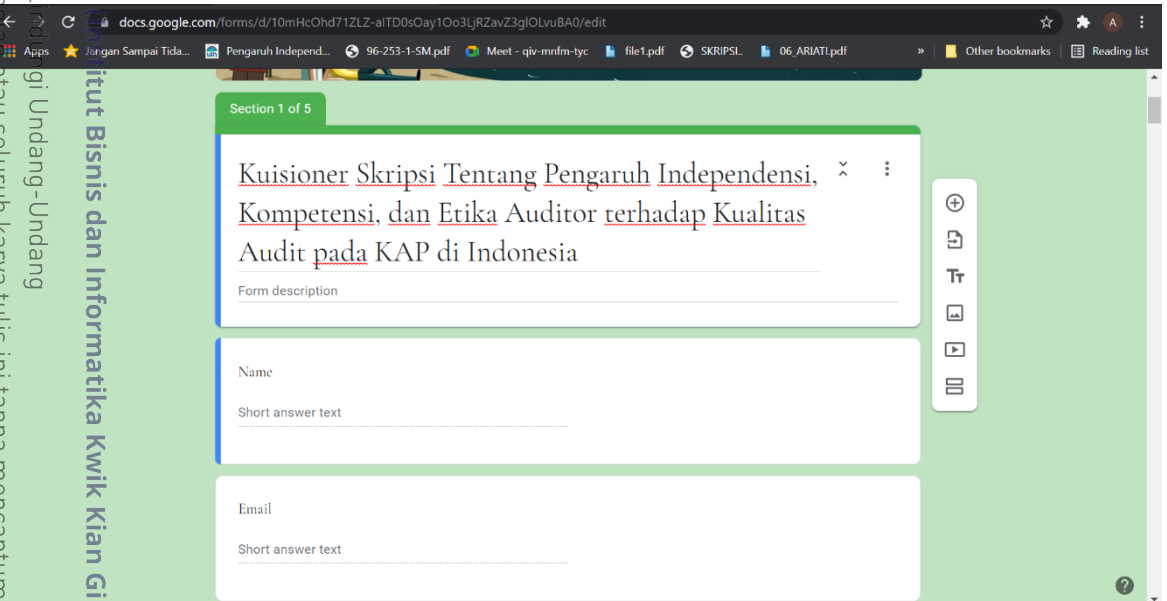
docs.google.com/forms/d/10mHcOhd71ZLZ-alTD0sOay1Oo3LjRZavZ3glOLvuBA0/edit

Apps Jangan Sampai Tida... Pengaruh Independ... 96-253-1-SM.pdf Meet - qiv-mnfm-tyc file1.pdf SKRIPSI.. 06_ARIATI.pdf » Other bookmarks Reading list

Section 1 of 5

Kuisioner Skripsi Tentang Pengaruh Independensi, Kompetensi, dan Etika Auditor terhadap Kualitas Audit pada KAP di Indonesia

Form description

Name

Short answer text

Email

Short answer text

Institut Bisnis dan Informatika Kwik Kian Gi

ngi Undang-Undang

atau seluruh karya tulis ini tanpa mencantum